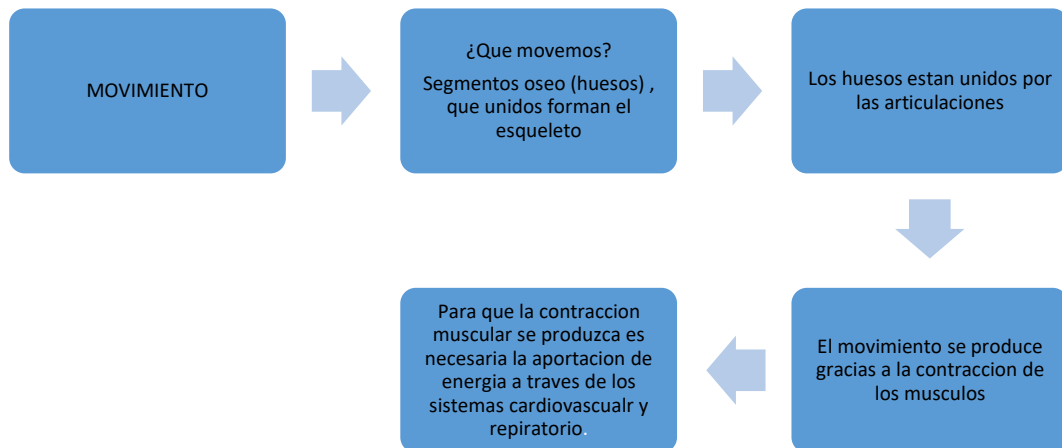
MOVIMIENTO

¿Que movemos?

Segmentos oseo (huesos) , que unidos forman el esqueleto

Los huesos estan unidos por las articulaciones

El movimiento se produce gracias a la contraccion de los musculos

Para que la contraccion muscular se produzca es necesaria la aportacion de energia a traves de los sistemas cardiovascualr y repiratorio.